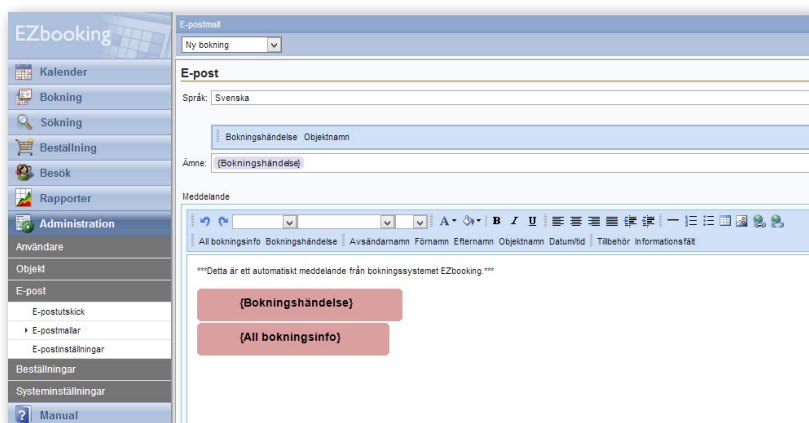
EZbooking

Kalender
Bokning
Sökning
Beställning
Besök
Rapporter
Administration
Användare
Objekt
E-post
E-postutskick
E-postmallar
E-postinställningar
Beställningar
Systeminställningar
Manual

E-postmall
Ny bokning

E-post
Språk: Svenska

Bokningshändelse Objektnamn

Ämne: {Bokningshändelse}

Meddelande

B I U

All bokningsinfo Bokningshändelse Avsändarnamn Förnamn Efternamn Objektnamn Datum/tid Tillbehör Informationsfält

***Detta är ett automatiskt meddelande från bokningssystemet EZbooking.***

{Bokningshändelse}

{All bokningsinfo}